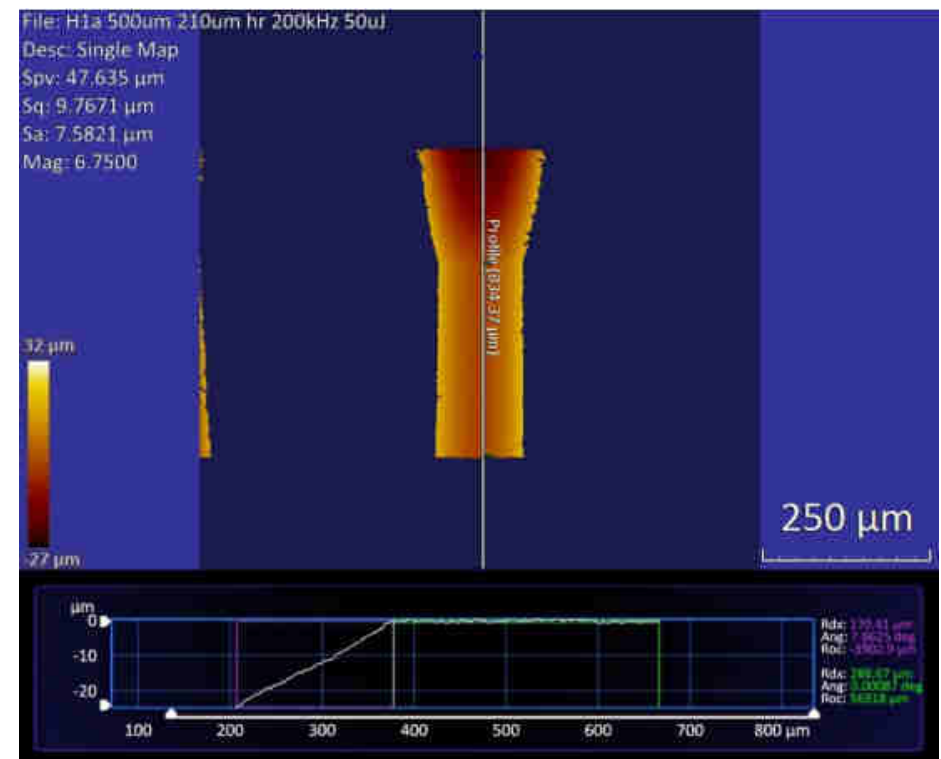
File: H1a 500um 210um hr 200kHz 50uJ
Desc: Single Map
Spv: 47.635 µm
Sq: 9.7671 µm
Sa: 7.5821 µm
Mag: 6.7500

32 µm
-27 µm

Profile [834.37 µm]

250 µm

µm
0
-10
-20
100 200 300 400 500 600 700 800 µm

Rdx: 170.41 µm
Ang: 7.9625 deg
Roc: -3902.9 µm

Rdx: 288.67 µm
Ang: 0.00087 deg
Roc: 56318 µm